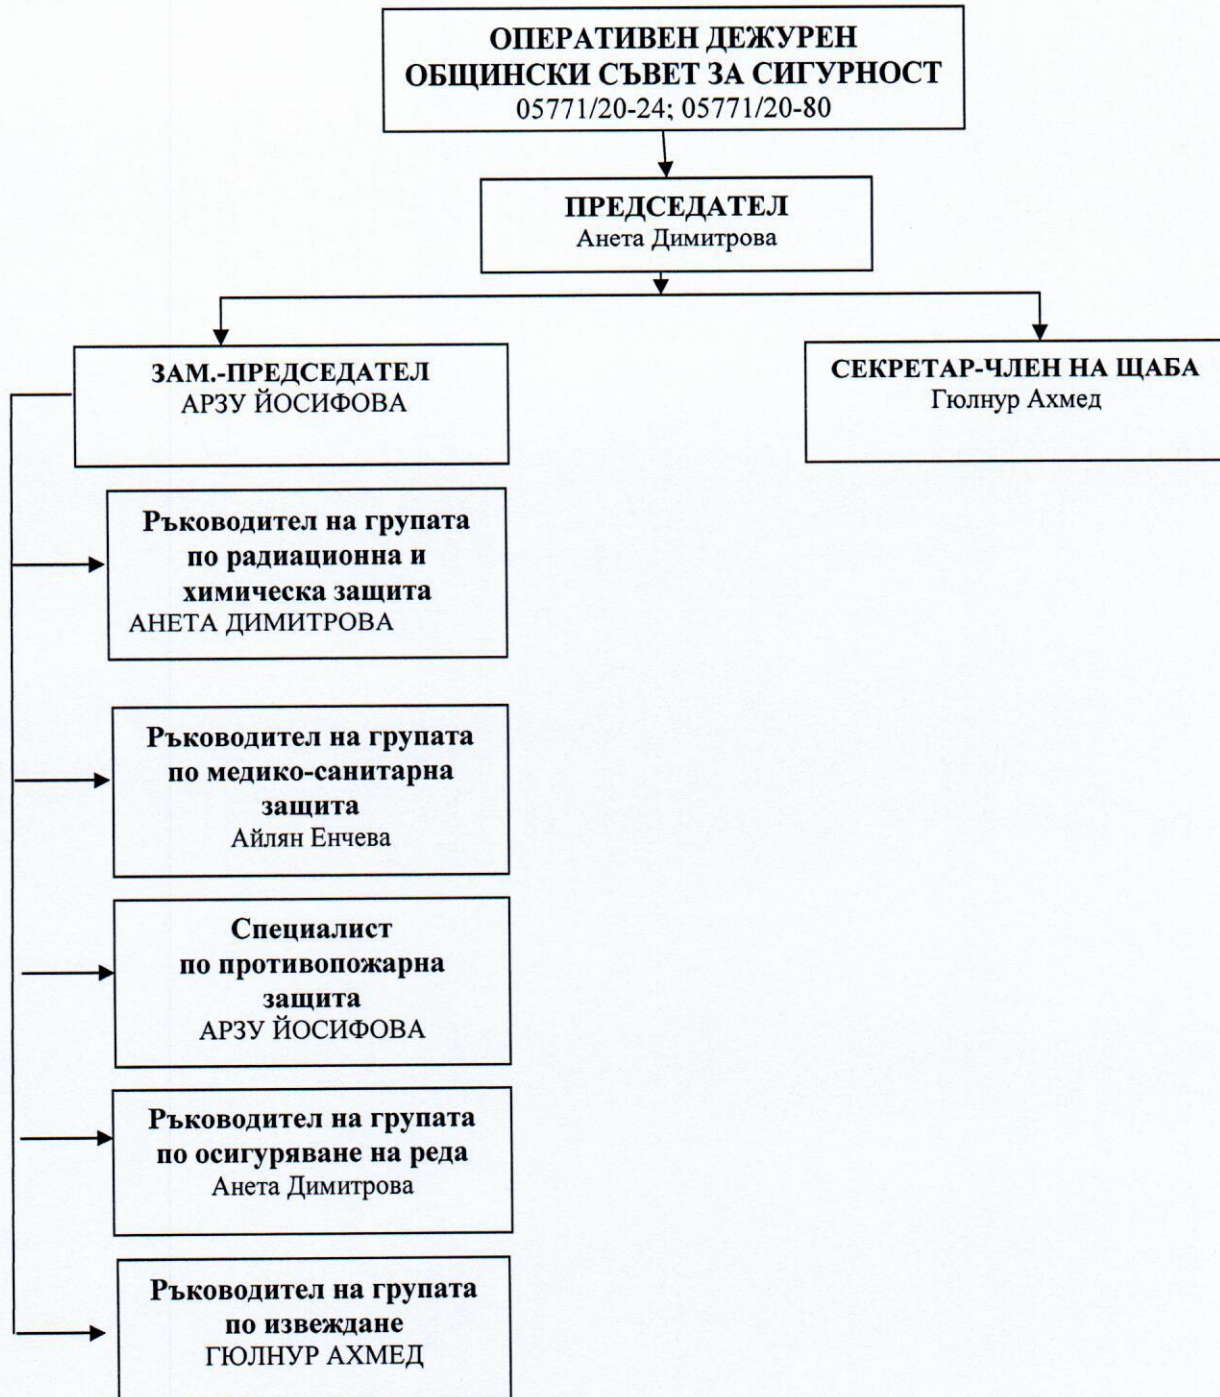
ОПЕРАТИВЕН ДЕЖУРЕН
ОБЩИНСКИ СЪВЕТ ЗА СИГУРНОСТ
05771/20-24; 05771/20-80

ПРЕДСЕДАТЕЛ
Анета Димитрова

ЗАМ.-ПРЕДСЕДАТЕЛ
АРЗУ ЙОСИФОВА

СЕКРЕТАР-ЧЛЕН НА ЩАБА
Гюлнур Ахмед

Ръководител на групата по радиационна и химическа защита
АНЕТА ДИМИТРОВА

Ръководител на групата по медико-санитарна защита
Айлян Енчева

Специалист по противопожарна защита
АРЗУ ЙОСИФОВА

Ръководител на групата по осигуряване на реда
Анета Димитрова

Ръководител на групата по извеждане
ГЮЛНУР АХМЕД